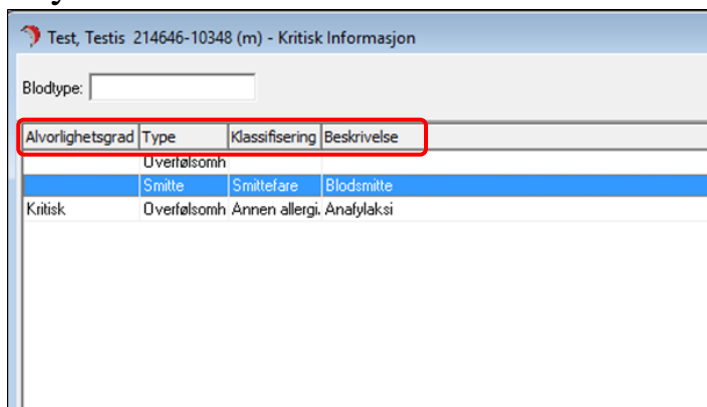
Test, Testis 214646-10348 (m) - Kritisk Informasjon

Blodtype:

| Alvorlighetsgrad | Type | Klassifisering | Beskrivelse |
|---|---|---|---|
| | Overfølsomh | | |
| | Smitte | Smittefare | Blodsmitte |
| Kritisk | Overfølsomh | Annen allergi. | Anafylaksi |